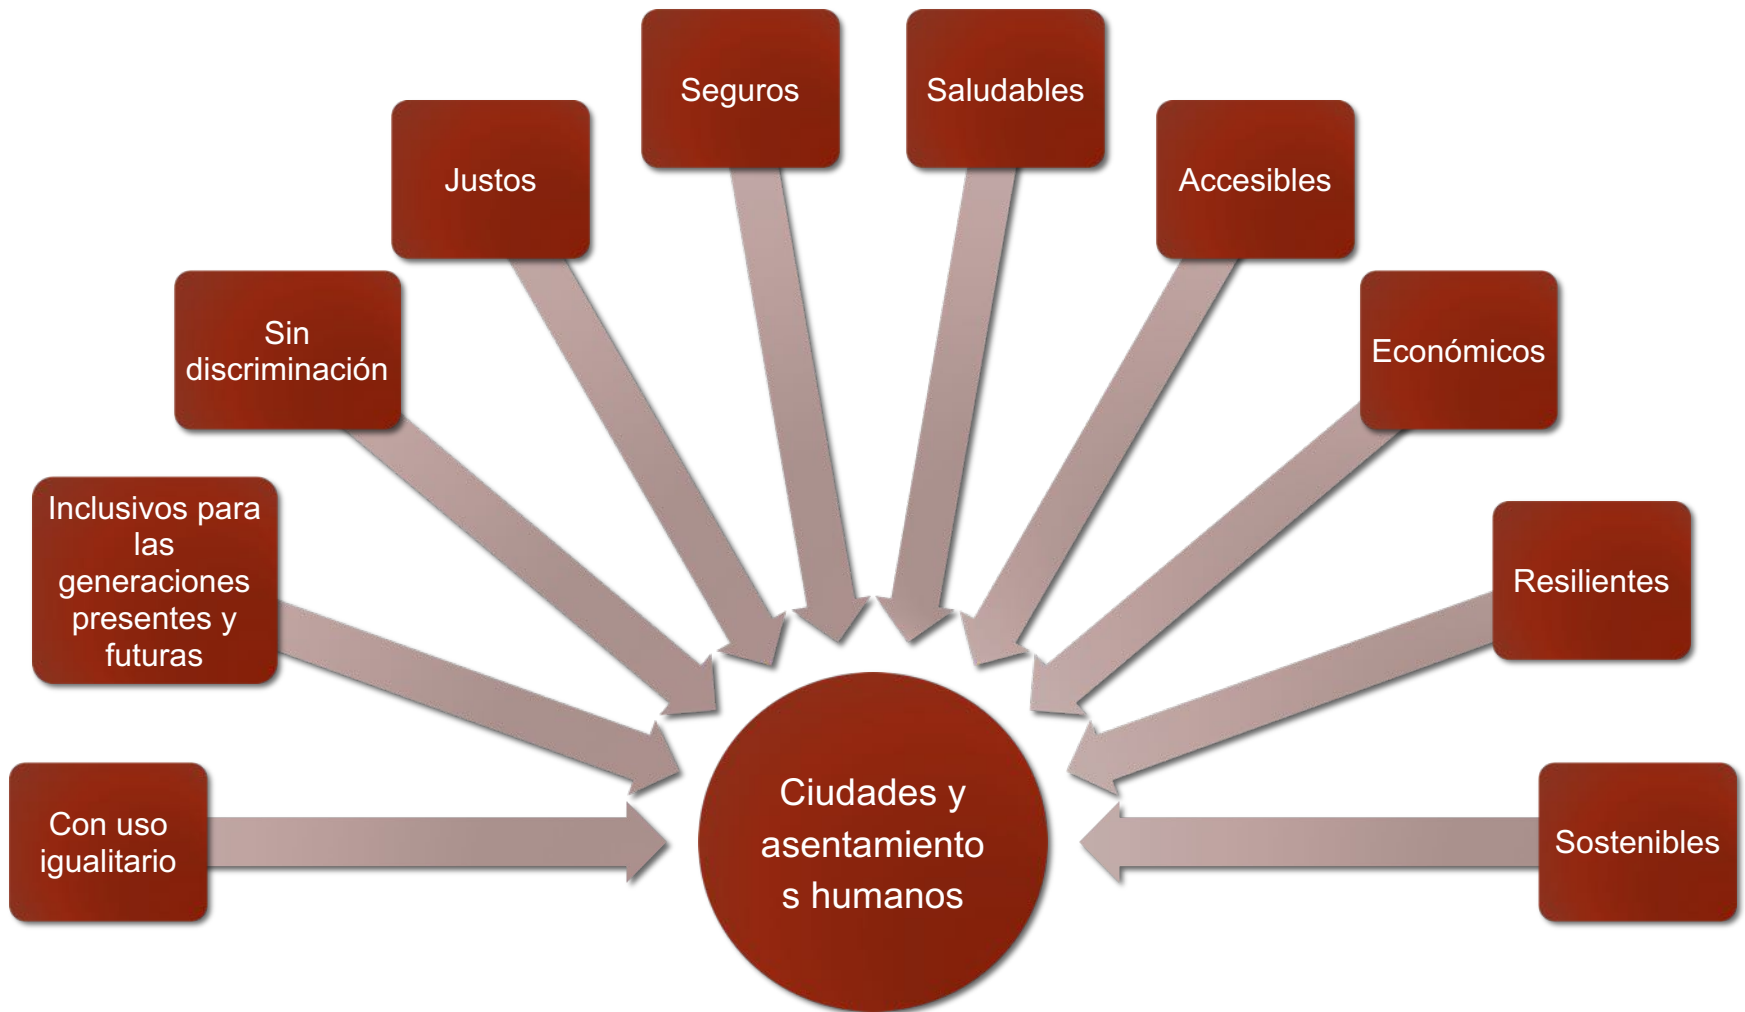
Con uso igualitario

Inclusivos para las generaciones presentes y futuras

Sin discriminación

Justos

Seguros

Saludables

Accesibles

Económicos

Resilientes

Sostenibles

Ciudades y asentamiento s humanos